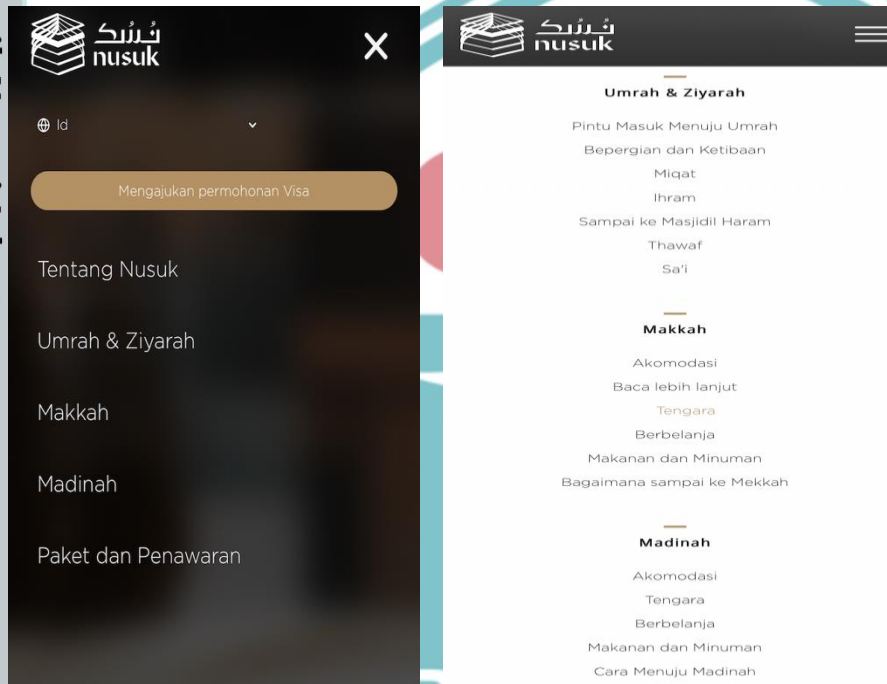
نُسُك
nusuk

Id

Mengajukan permohonan Visa

Tentang Nusuk

Umrah & Ziyarah

Makkah

Madinah

Paket dan Penawaran

نُسُك
nusuk

Umrah & Ziyarah

Pintu Masuk Menuju Umrah
Bepergian dan Ketibaan
Miqat
Ihram
Sampai ke Masjidil Haram
Thawaf
Sa'i

Makkah

Akomodasi
Baca lebih lanjut
Tengara
Berbelanja
Makanan dan Minuman
Bagaimana sampai ke Mekkah

Madinah

Akomodasi
Tengara
Berbelanja
Makanan dan Minuman
Cara Menuju Madinah